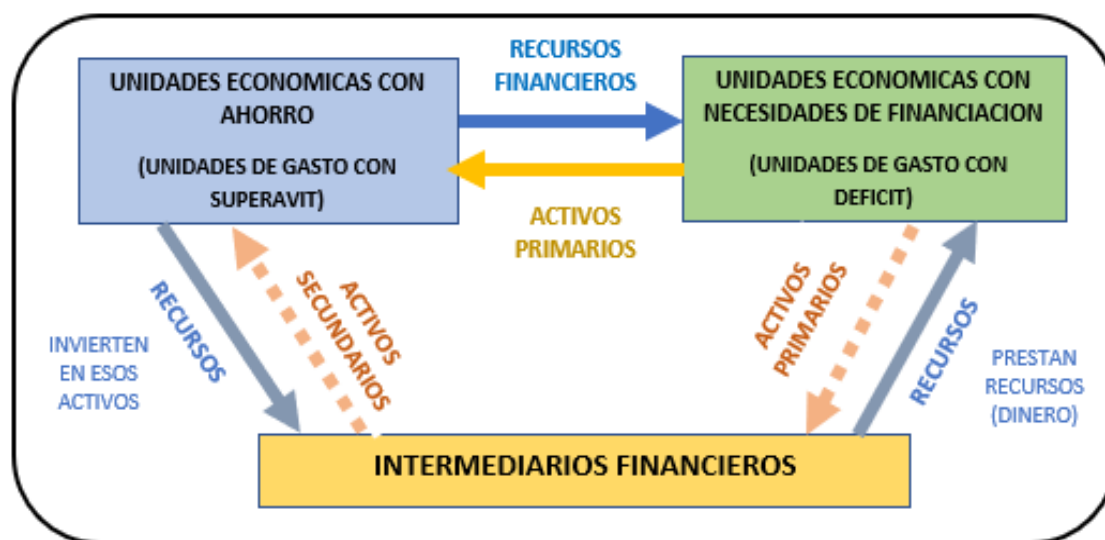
UNIDADES ECONOMICAS CON AHORRO

(UNIDADES DE GASTO CON SUPERAVIT)

RECURSOS FINANCIEROS

ACTIVOS PRIMARIOS

UNIDADES ECONOMICAS CON NECESIDADES DE FINANCIACION

(UNIDADES DE GASTO CON DEFICIT)

INVIERTEN EN ESOS ACTIVOS

RECURSOS

ACTIVOS SECUNDARIOS

ACTIVOS PRIMARIOS

RECURSOS

PRESTAN RECURSOS (DINERO)

INTERMEDIARIOS FINANCIEROS